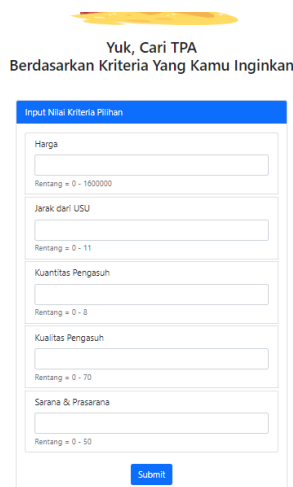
Yuk, Cari TPA
Berdasarkan Kriteria Yang Kamu Inginkan

Input Nilai Kriteria Pilihan

Harga

Rentang = 0 - 1600000

Jarak dari USU

Rentang = 0 - 11

Kuantitas Pengasuh

Rentang = 0 - 8

Kualitas Pengasuh

Rentang = 0 - 70

Sarana & Prasarana

Rentang = 0 - 50

Submit